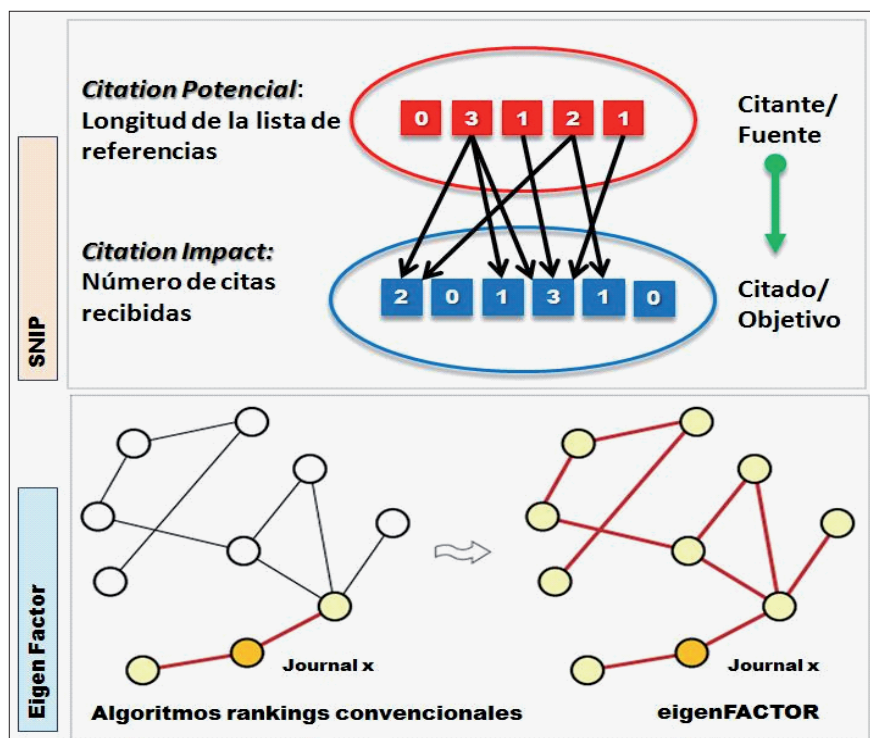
SNIP

*Citation Potencial*: Longitud de la lista de referencias

0 3 1 2 1

Citante/ Fuente

*Citation Impact:* Número de citas recibidas

2 0 1 3 1 0

Citado/ Objetivo

Eigen Factor

Journal x

Algoritmos rankings convencionales

Journal x

eigenFACTOR